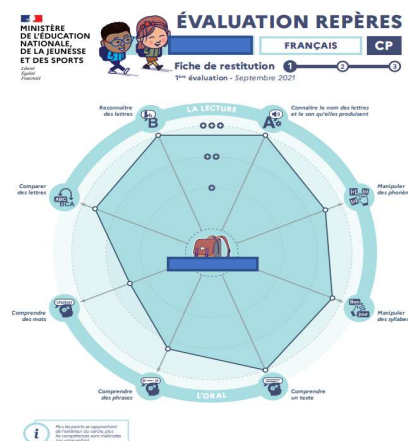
MINISTÈRE DE L'ÉDUCATION NATIONALE, DE LA JEUNESSE ET DES SPORTS

Liberté
Égalité
Fraternité

ÉVALUATION REPÈRES

FRANÇAIS CP

Fiche de restitution
1ère évaluation - Septembre 2021

1 2 3

LA LECTURE

Reconnaître des lettres

Connaître le nom des lettres et le son qu'elles produisent

Comparer des lettres

Manipuler des phonè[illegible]

Comprendre des mots

Manipuler des syllabes

Comprendre des phrases

Comprendre un texte

L'ORAL

ABC BCA

chaton

Ben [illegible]

Plus les points se rapprochent de l'extérieur du cercle, plus les compétences sont maîtrisées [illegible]